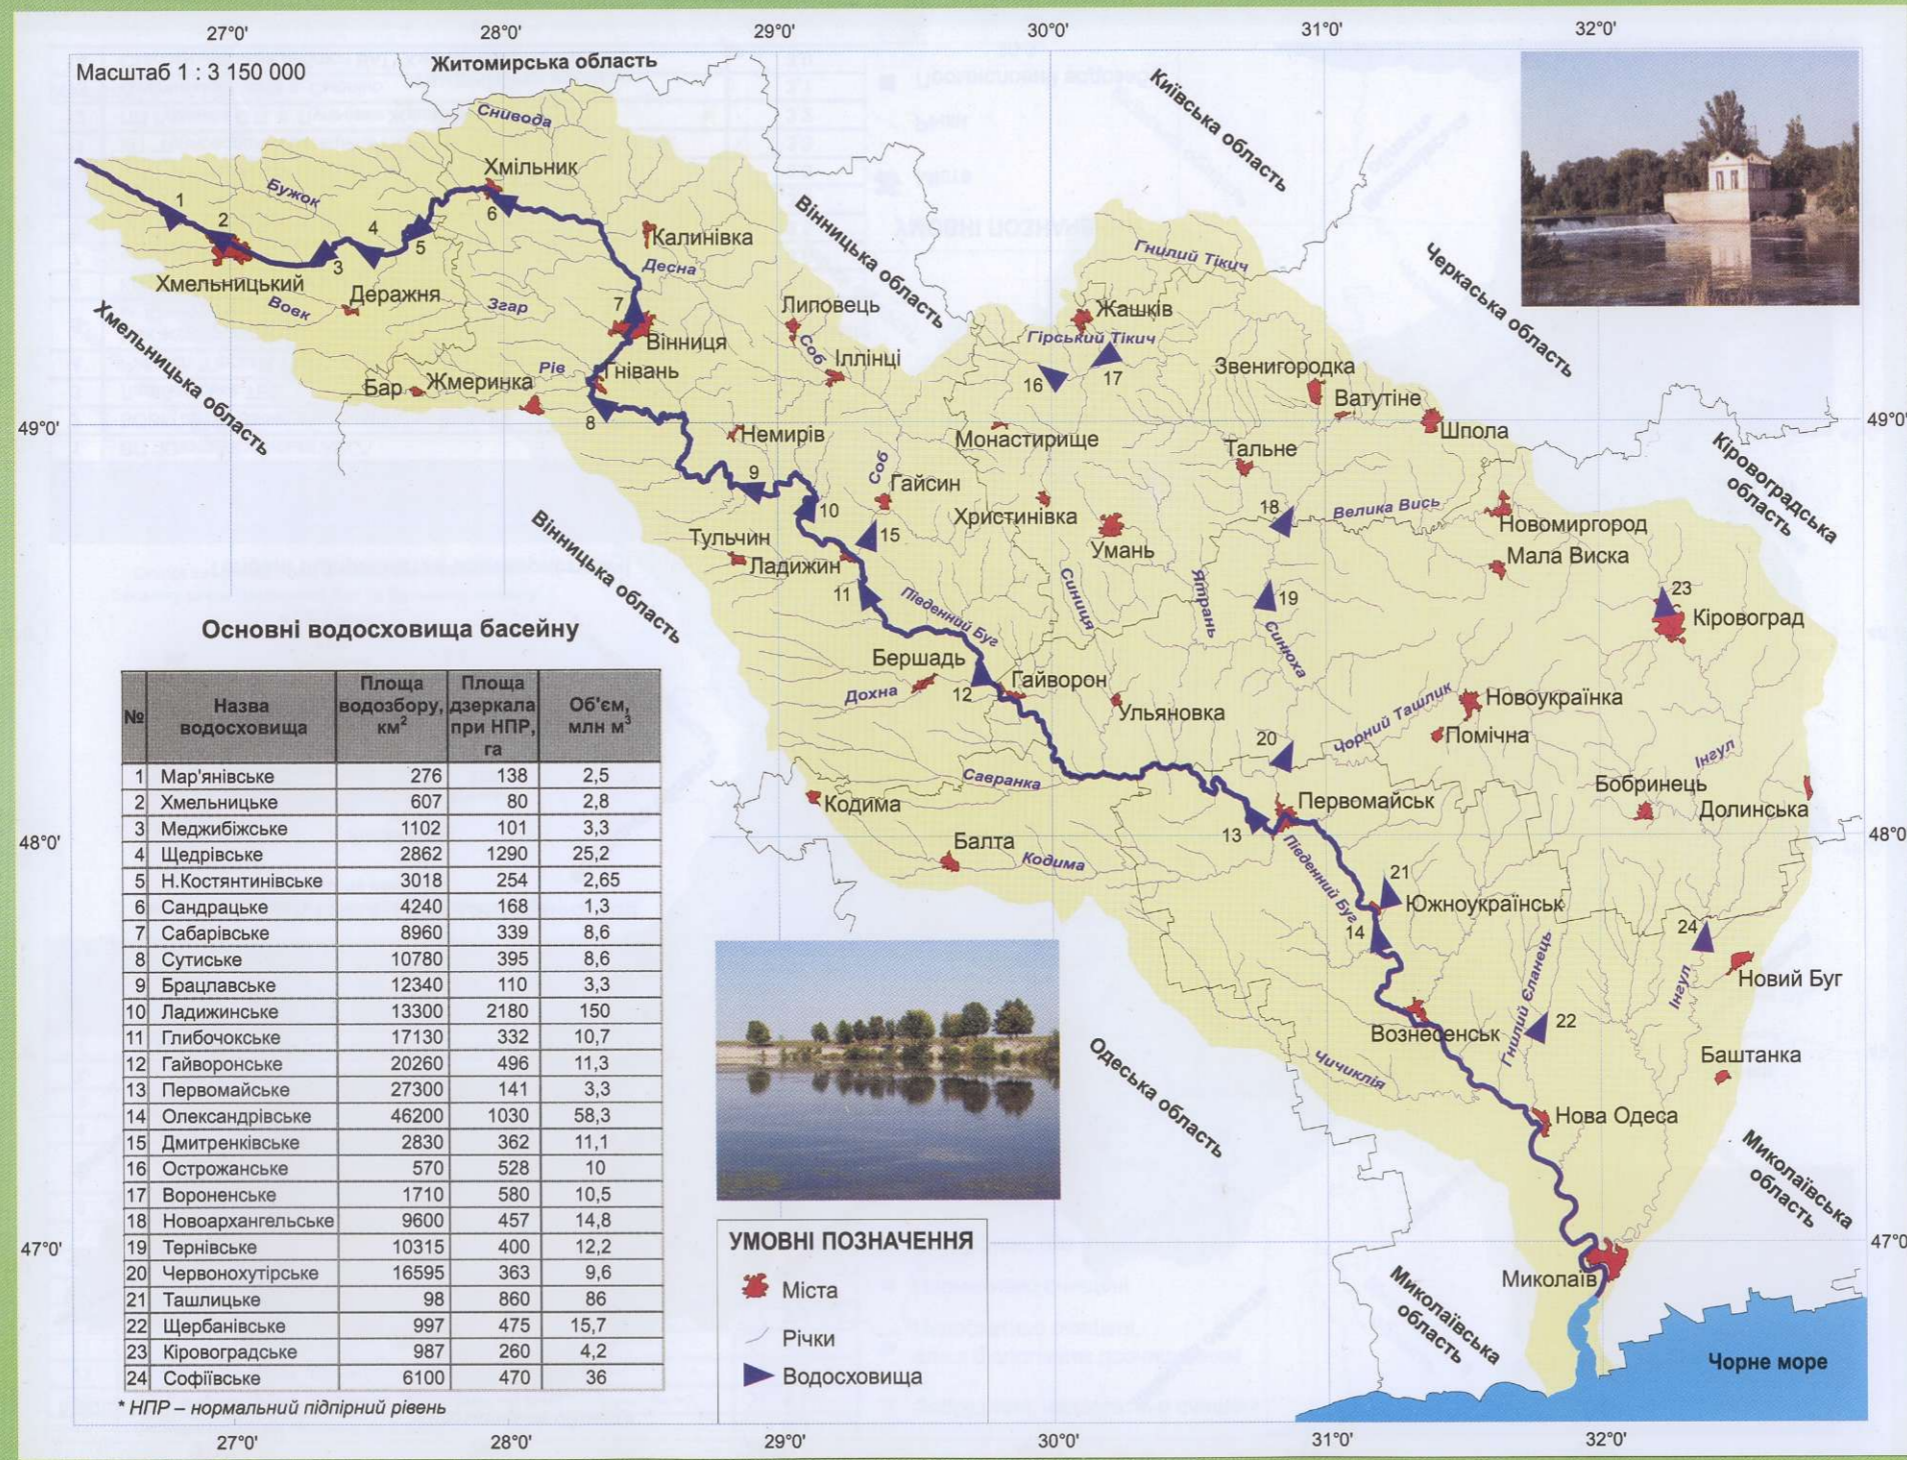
27°0' 28°0' 29°0' 30°0' 31°0' 32°0'

Масштаб 1 : 3 150 000

Житомирська область

Київська область

Снивода

Хмільник

Бужок

1 2 3 4 5 6

Хмельницький

Деражня

Вовк

Згар

Калинівка

Десна

Вінницька область

Гнилий Тікич

Черкаська область

Хмельницька область

7

Вінниця

Липовець

Соб

Іллінці

Жашків

Гірський Тікич

16 17

Звенигородка

Ватутіне

Шпола

Бар

Жмеринка

Рів

Гнівань

8

Немирів

Монастирище

Тальне

49°0'

Кіровоградська область

9

10

Соб

Гайсин

Христинівка

Умань

18

Велика Вись

Новомиргород

Мала Виска

Тульчин

Ладижин

15

11

Вінницька область

Синиця

Ятрань

19

Синюха

23

Кіровоград

Південний Буг

Бершадь

12

Гайворон

Дохна

Ульяновка

Новоукраїнка

Чорний Ташлик

Помічна

20

Інгул

Савранка

Кодима

Первомайськ

Бобринець

Долинська

13

Балта

Кодима

48°0'

21

Південний Буг

Южноукраїнськ

14

24

Новий Буг

Інгул

Гнилий Єланець

22

Вознесенськ

Одеська область

Чичиклія

Баштанка

Нова Одеса

Миколаївська область

47°0'

Миколаїв

Миколаївська область

Чорне море

Основні водосховища басейну

| № | Назва водосховища | Площа водозбору, км$^2$ | Площа дзеркала при НПР, га | Об'єм, млн м$^3$ |
|---|---|---|---|---|
| 1 | Мар'янівське | 276 | 138 | 2,5 |
| 2 | Хмельницьке | 607 | 80 | 2,8 |
| 3 | Меджибіжське | 1102 | 101 | 3,3 |
| 4 | Щедрівське | 2862 | 1290 | 25,2 |
| 5 | Н.Костянтинівське | 3018 | 254 | 2,65 |
| 6 | Сандрацьке | 4240 | 168 | 1,3 |
| 7 | Сабарівське | 8960 | 339 | 8,6 |
| 8 | Сутиське | 10780 | 395 | 8,6 |
| 9 | Брацлавське | 12340 | 110 | 3,3 |
| 10 | Ладижинське | 13300 | 2180 | 150 |
| 11 | Глибочокське | 17130 | 332 | 10,7 |
| 12 | Гайворонське | 20260 | 496 | 11,3 |
| 13 | Первомайське | 27300 | 141 | 3,3 |
| 14 | Олександрівське | 46200 | 1030 | 58,3 |
| 15 | Дмитренківське | 2830 | 362 | 11,1 |
| 16 | Острожанське | 570 | 528 | 10 |
| 17 | Вороненське | 1710 | 580 | 10,5 |
| 18 | Новоархангельське | 9600 | 457 | 14,8 |
| 19 | Тернівське | 10315 | 400 | 12,2 |
| 20 | Червонохутірське | 16595 | 363 | 9,6 |
| 21 | Ташлицьке | 98 | 860 | 86 |
| 22 | Щербанівське | 997 | 475 | 15,7 |
| 23 | Кіровоградське | 987 | 260 | 4,2 |
| 24 | Софіївське | 6100 | 470 | 36 |

* НПР – нормальний підпірний рівень

УМОВНІ ПОЗНАЧЕННЯ

Міста

Річки

Водосховища

27°0' 28°0' 29°0' 30°0' 31°0' 32°0'